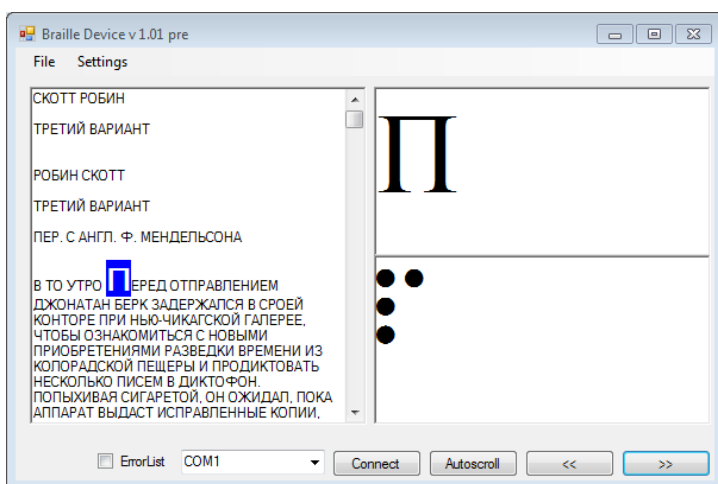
Braille Device v 1.01 pre

File Settings

СКОТТ РОБИН

ТРЕТИЙ ВАРИАНТ

РОБИН СКОТТ

ТРЕТИЙ ВАРИАНТ

ПЕР. С АНГЛ. Ф. МЕНДЕЛЬСОНА

В ТО УТРО ПЕРЕД ОТПРАВЛЕНИЕМ ДЖОНАТАН БЕРК ЗАДЕРЖАЛСЯ В СРОЕЙ КОНТОРЕ ПРИ НЬЮ-ЧИКАГСКОЙ ГАЛЕРЕЕ, ЧТОБЫ ОЗНАКОМИТЬСЯ С НОВЫМИ ПРИОБРЕТЕНИЯМИ РАЗВЕДКИ ВРЕМЕНИ ИЗ КОЛОРАДСКОЙ ПЕЩЕРЫ И ПРОДИКТОВАТЬ НЕСКОЛЬКО ПИСЕМ В ДИКТОФОН. ПОПЫХИВАЯ СИГАРЕТОЙ, ОН ОЖИДАЛ, ПОКА АППАРАТ ВЫДАСТ ИСПРАВЛЕННЫЕ КОПИИ,

П

ErrorList COM1 Connect Autoscroll << >>